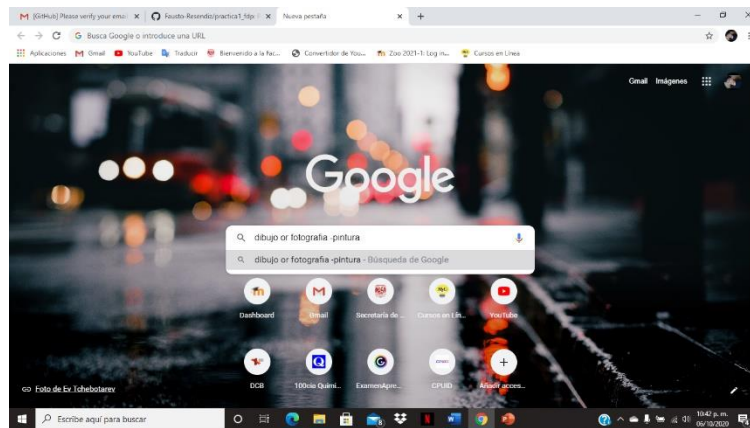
[GitHub] Please verify your emai × Fausto-Resendiz/practica1_ttp × Nueva pestaña × +

Busca Google o introduce una URL

Aplicaciones Gmail YouTube Traducir Bienvenido a la fac... Convertidor de You... Zoo 2021-1: Log in... Cursos en Línea

Gmail Imágenes

Google

dibujo or fotografia -pintura

dibujo or fotografia -pintura - Búsqueda de Google

Dashboard Gmail Secretaría de ... Cursos en Lín... YouTube

DCB 100cia Quími... ExamenApre... EPUD Añadir acces...

Foto de Ev Tchebotarev

Escribe aquí para buscar

10:42 p. m. 06/10/2020